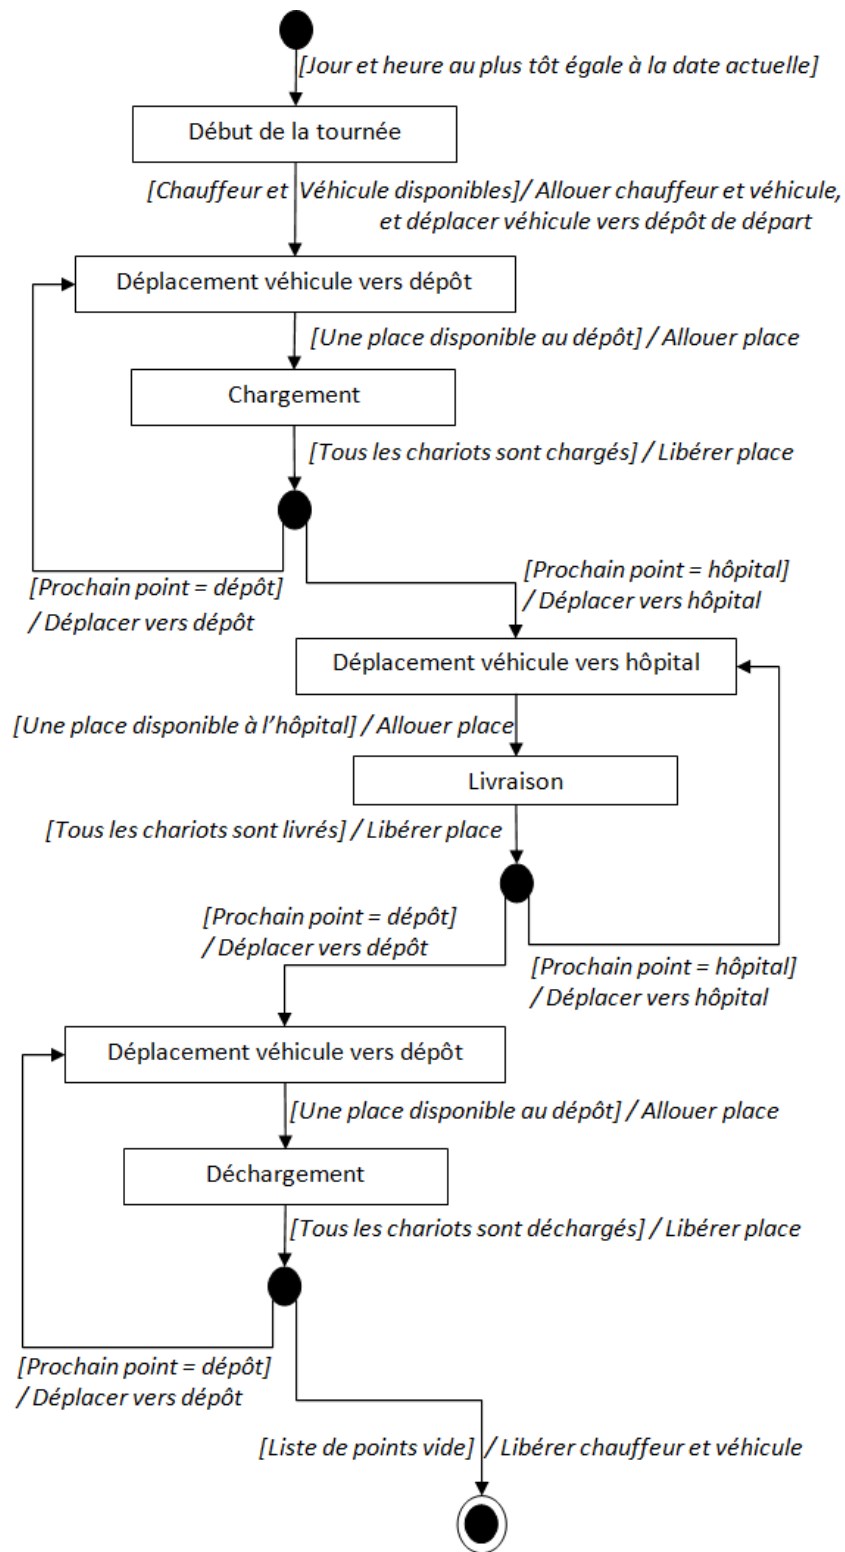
[Jour et heure au plus tôt égale à la date actuelle]

Début de la tournée

[Chauffeur et Véhicule disponibles]/ Allouer chauffeur et véhicule, et déplacer véhicule vers dépôt de départ

Déplacement véhicule vers dépôt

[Une place disponible au dépôt] / Allouer place

Chargement

[Tous les chariots sont chargés] / Libérer place

[Prochain point = dépôt] / Déplacer vers dépôt

[Prochain point = hôpital] / Déplacer vers hôpital

Déplacement véhicule vers hôpital

[Une place disponible à l'hôpital] / Allouer place

Livraison

[Tous les chariots sont livrés] / Libérer place

[Prochain point = dépôt] / Déplacer vers dépôt

[Prochain point = hôpital] / Déplacer vers hôpital

Déplacement véhicule vers dépôt

[Une place disponible au dépôt] / Allouer place

Déchargement

[Tous les chariots sont déchargés] / Libérer place

[Prochain point = dépôt] / Déplacer vers dépôt

[Liste de points vide] / Libérer chauffeur et véhicule